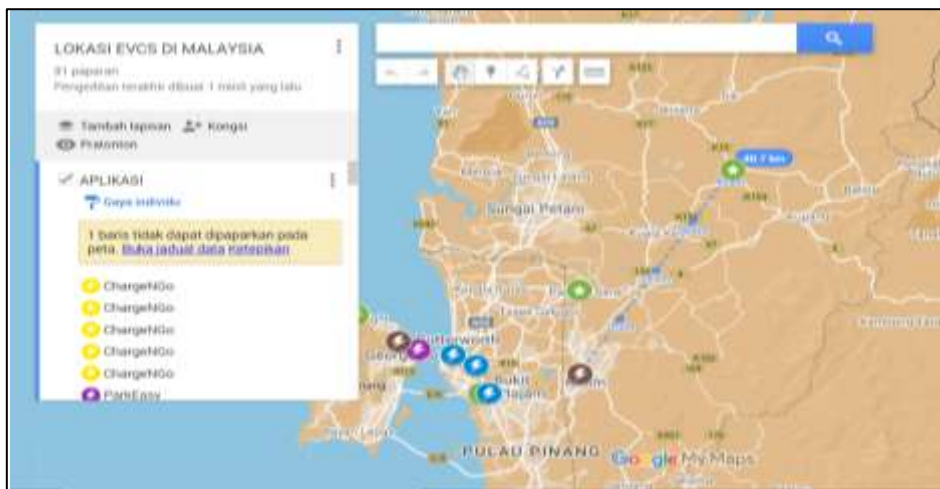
LOKASI EVCS DI MALAYSIA

81 paparan

Pengeditan terakhir dibuat 1 minit yang lalu

Tambah lapisan Kongsi

Pratonton

APLIKASI

Gaya individu

1 baris tidak dapat dipaparkan pada peta. Buka jadual data Ketepikan

ChargeNGo

ChargeNGo

ChargeNGo

ChargeNGo

ChargeNGo

ParkEasy

40.7 km

Sungai Petani

Butterworth

George

Bukit Mertajam

PULAU PINANG

Google My Maps